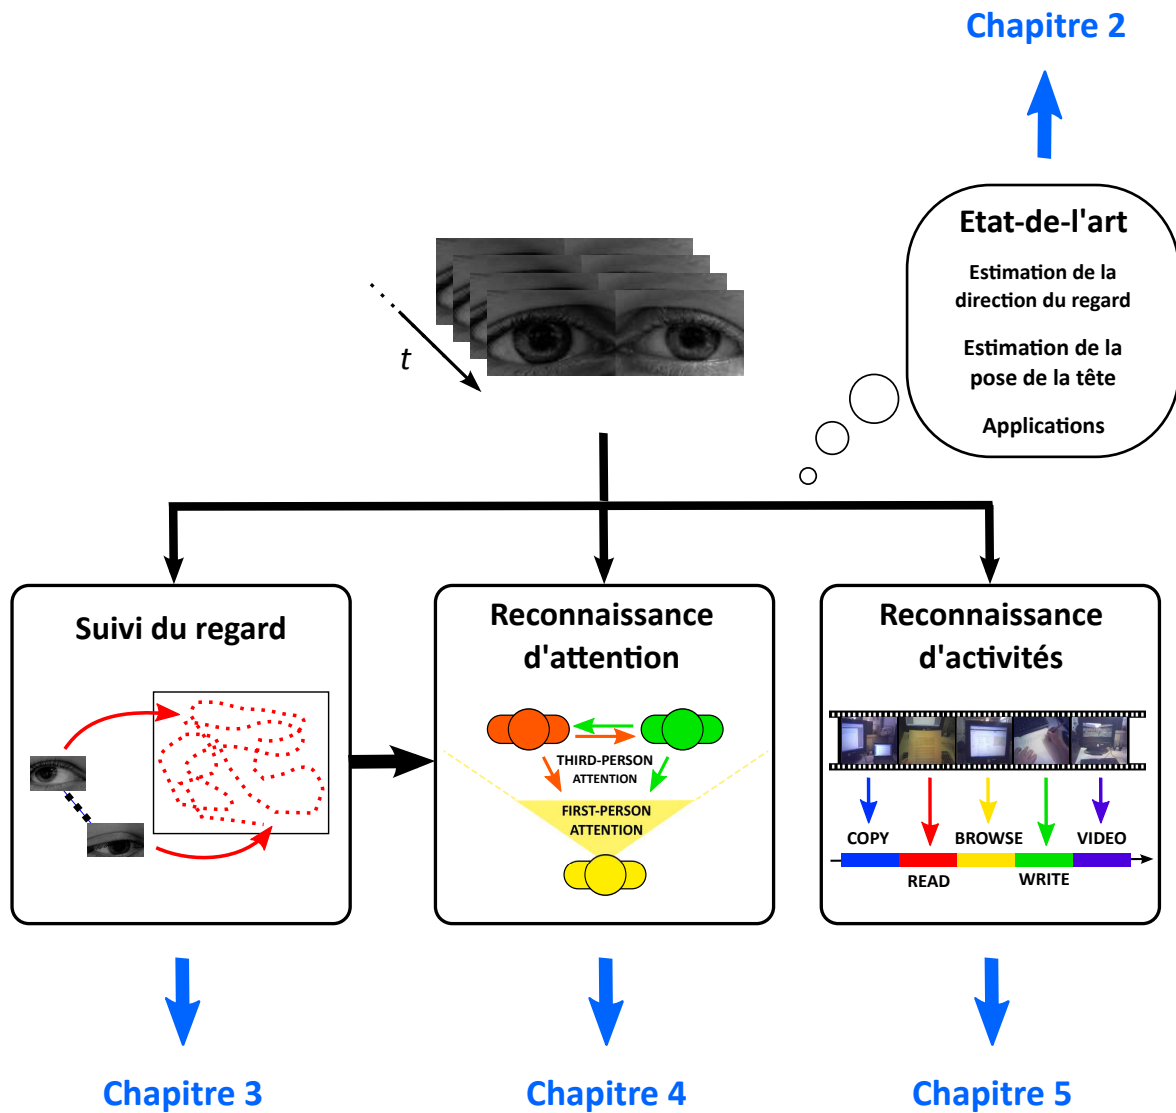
Chapitre 2

Etat-de-l'art

Estimation de la direction du regard

Estimation de la pose de la tête

Applications

$t$

Suivi du regard

Reconnaissance d'attention

THIRD-PERSON ATTENTION

FIRST-PERSON ATTENTION

Reconnaissance d'activités

COPY

BROWSE

VIDEO

READ

WRITE

Chapitre 3

Chapitre 4

Chapitre 5